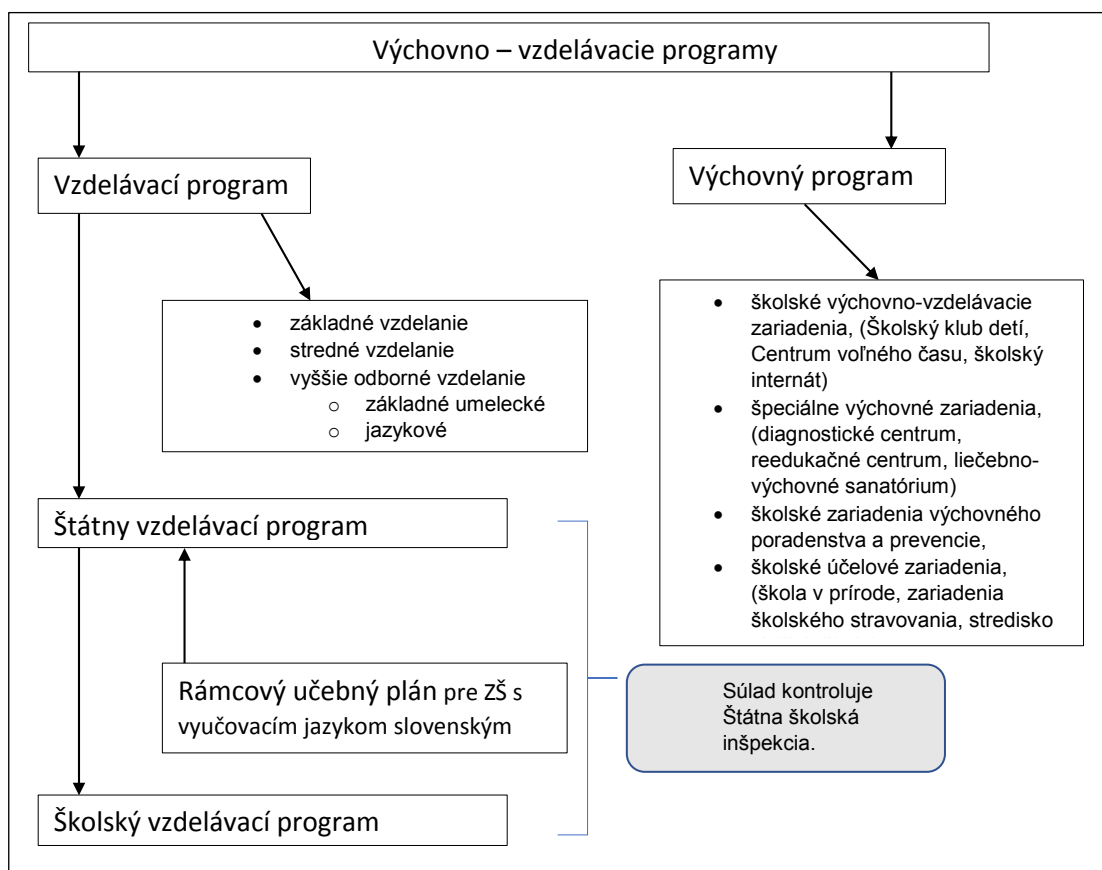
Výchovno – vzdelávacie programy

Vzdelávací program

Výchovný program

- základné vzdelanie
- stredné vzdelanie
- vyššie odborné vzdelanie
  - základné umelecké
  - jazykové

- školské výchovno-vzdelávacie zariadenia, (Školský klub detí, Centrum voľného času, školský internát)
- špeciálne výchovné zariadenia, (diagnostické centrum, reedukačné centrum, liečebno-výchovné sanatórium)
- školské zariadenia výchovného poradenstva a prevencie,
- školské účelové zariadenia, (škola v prírode, zariadenia školského stravovania, stredisko

Štátny vzdelávací program

Rámcový učebný plán pre ZŠ s vyučovacím jazykom slovenským

Súlad kontroluje Štátna školská inšpekcia.

Školský vzdelávací program